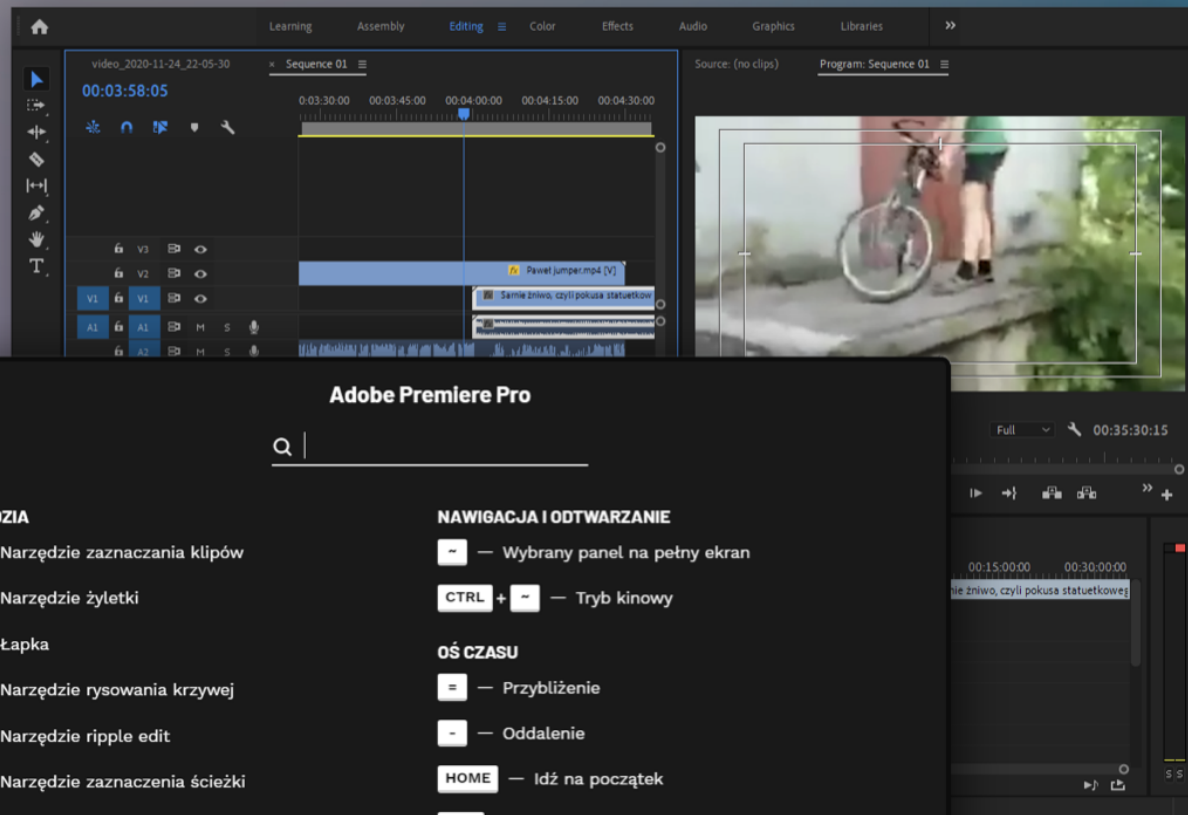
Learning Assembly Editing Color Effects Audio Graphics Libraries »

video_2020-11-24_22-05-30 × Sequence 01

00:03:58:05

0:03:30:00 00:03:45:00 00:04:00:00 00:04:15:00 00:04:30:00

V3
V2 Paweł jumper.mp4 [V]
V1 V1 Sarnie żniwo, czyli pokusa statuetkow
A1 A1 M S
A2 M S

Source: (no clips) Program: Sequence 01

Full 00:35:30:15

00:15:00:00 00:30:00:00

nie żniwo, czyli pokusa statuetkowe

Adobe Premiere Pro

DZIA

Narzędzie zaznaczania klipów

Narzędzie żyletki

Łapka

Narzędzie rysowania krzywej

Narzędzie ripple edit

Narzędzie zaznaczenia ścieżki

NAWIGACJA I ODTWARZANIE

~ — Wybrany panel na pełny ekran

CTRL + ~ — Tryb kinowy

OŚ CZASU

= — Przybliżenie

- — Oddalenie

HOME — Idź na początek